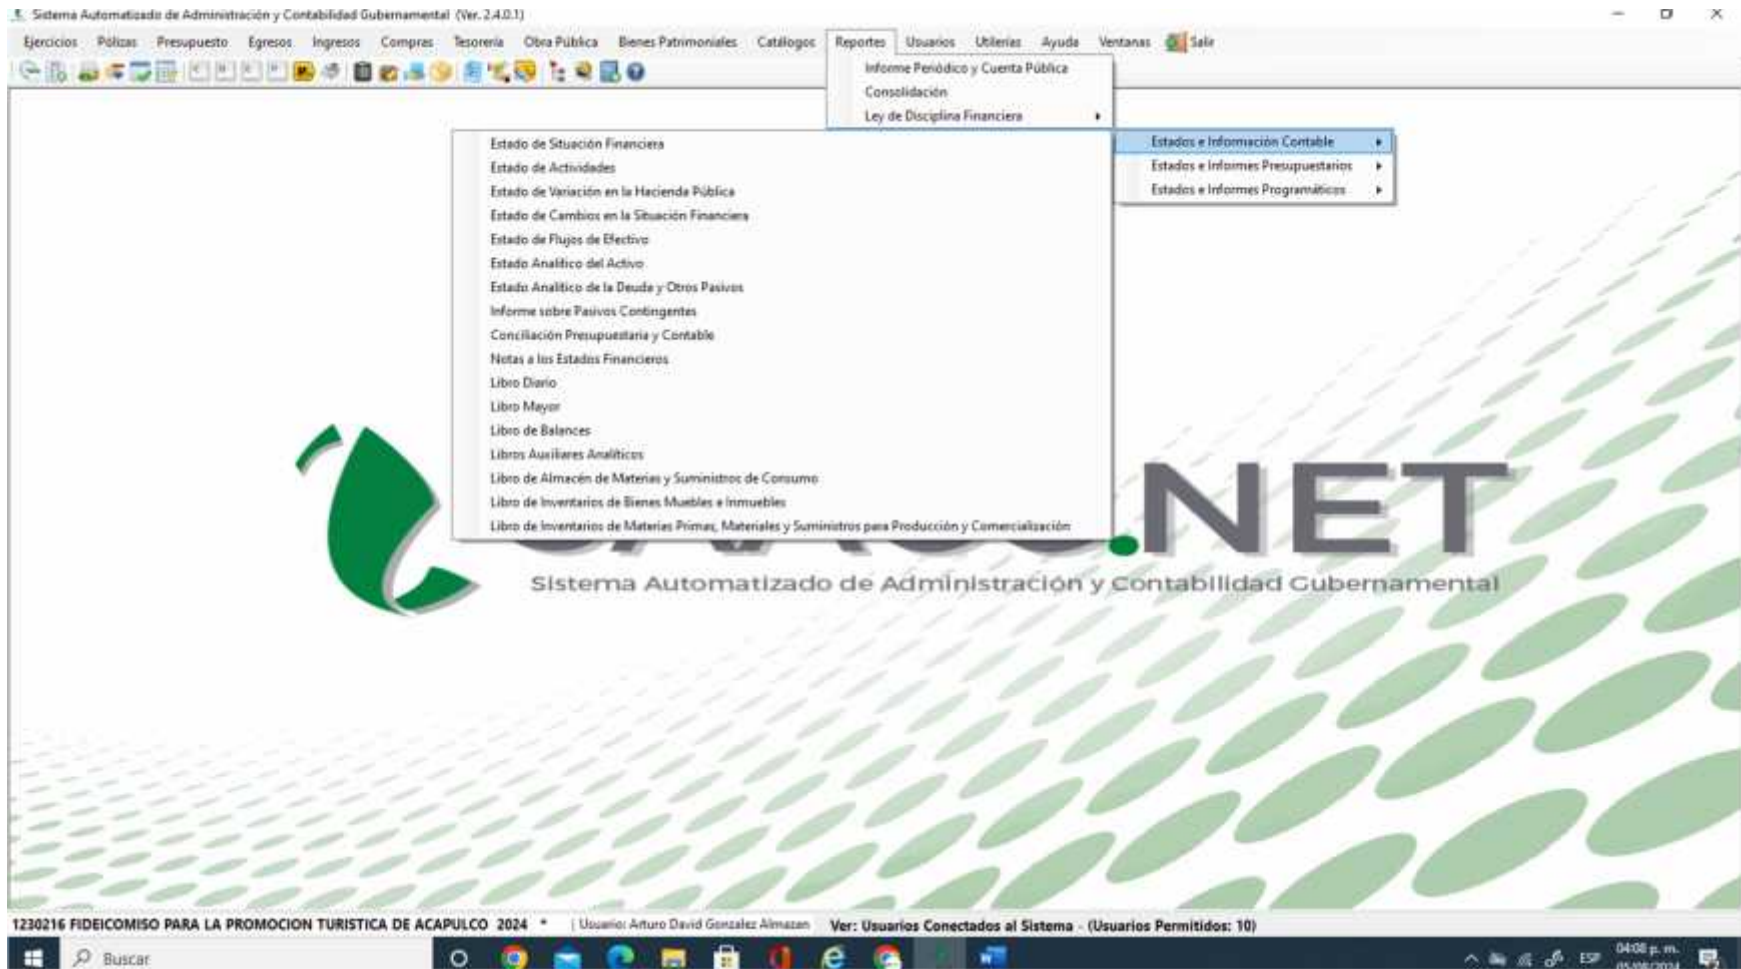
Sistema Automatizado de Administración y Contabilidad Gubernamental (Ver. 2.4.0.1)

Ejercicios Pólizas Presupuesto Egresos Ingresos Compras Tesorería Obra Pública Bienes Patrimoniales Catálogos Reportes Usuarios Utilerías Ayuda Ventanas Salir

Informe Periódico y Cuenta Pública
Consolidación
Ley de Disciplina Financiera

Estados e Información Contable
Estados e Informes Presupuestarios
Estados e Informes Programáticos

Estado de Situación Financiera
Estado de Actividades
Estado de Variación en la Hacienda Pública
Estado de Cambios en la Situación Financiera
Estado de Flujos de Efectivo
Estado Analítico del Activo
Estado Analítico de la Deuda y Otros Pasivos
Informe sobre Pasivos Contingentes
Conciliación Presupuestaria y Contable
Notas a los Estados Financieros
Libro Diario
Libro Mayor
Libro de Balances
Libros Auxiliares Analíticos
Libro de Almacén de Materias y Suministros de Consumo
Libro de Inventarios de Bienes Muebles e Inmuebles
Libro de Inventarios de Materias Primas, Materiales y Suministros para Producción y Comercialización

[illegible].NET
Sistema Automatizado de Administración y Contabilidad Gubernamental

1230216 FIDEICOMISO PARA LA PROMOCION TURISTICA DE ACAPULCO 2024 * | Usuario: Arturo David Gonzalez Almazan Ver: Usuarios Conectados al Sistema - (Usuarios Permitidos: 10)

Buscar
ESP 04:08 p. m. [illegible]